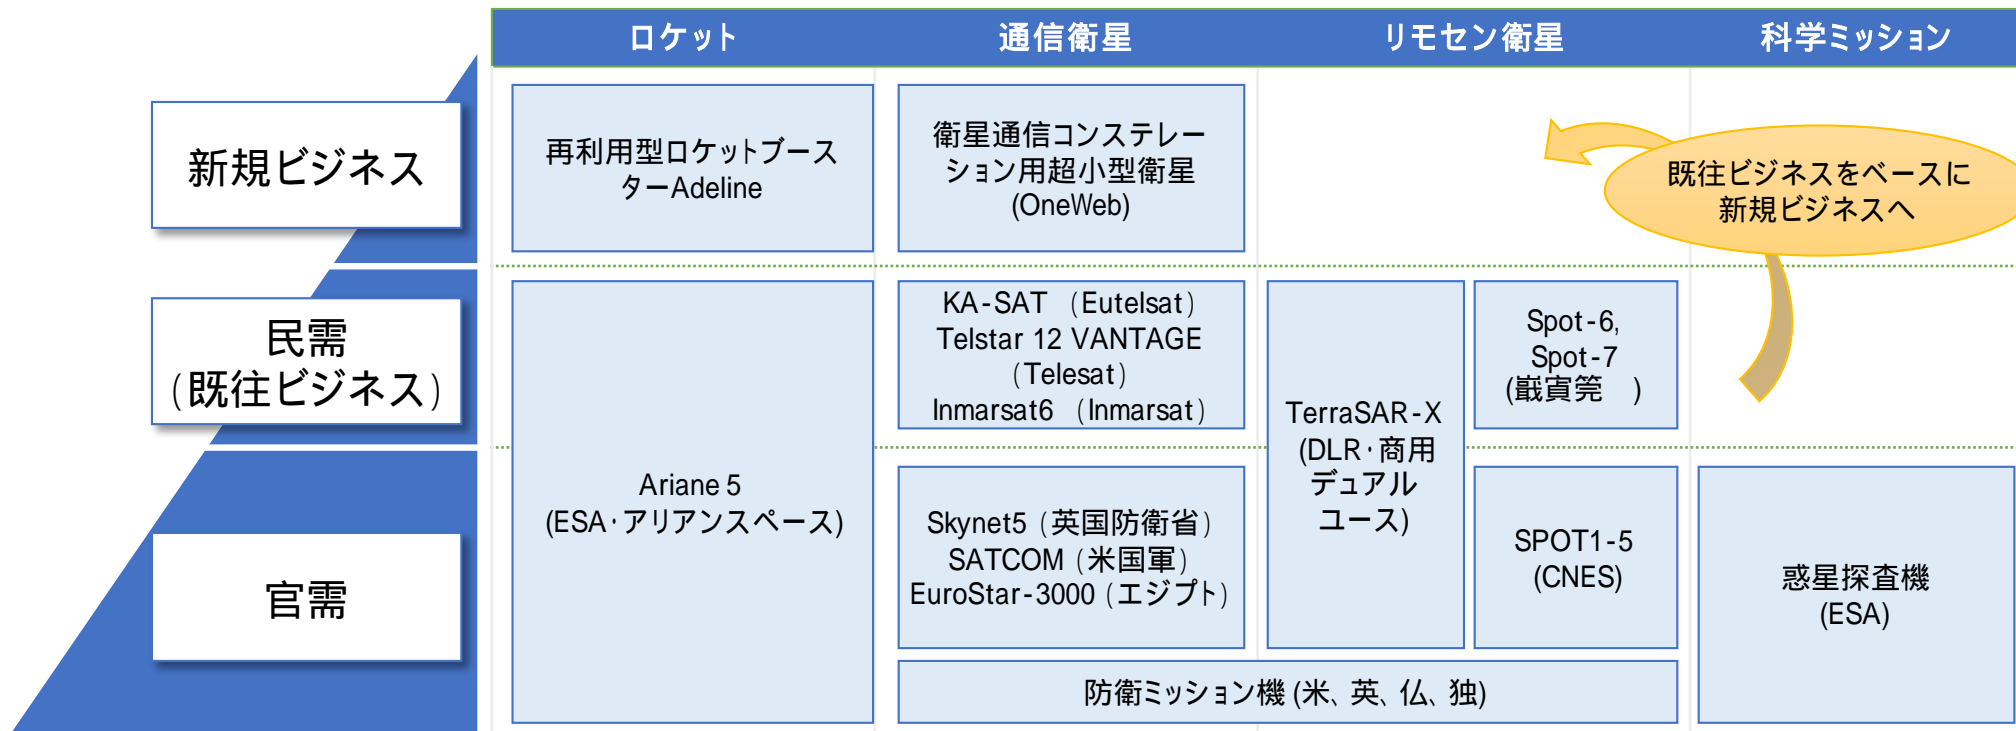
ロケット
通信衛星
リモセン衛星
科学ミッション

新規ビジネス

民需
(既往ビジネス)

官需

再利用型ロケットブースターAdeline

衛星通信コンステレーション用超小型衛星
(OneWeb)

既往ビジネスをベースに
新規ビジネスへ

KA-SAT (Eutelsat)
Telstar 12 VANTAGE
(Telesat)
Inmarsat6 (Inmarsat)

Spot-6,
Spot-7
(戩賔�butler )

Ariane 5
(ESA･アリアンスペース)

TerraSAR-X
(DLR･商用
デュアル
ユース)

Skynet5 (英国防衛省)
SATCOM (米国軍)
EuroStar-3000 (エジプト)

SPOT1-5
(CNES)

惑星探査機
(ESA)

防衛ミッション機 (米、英、仏、独)